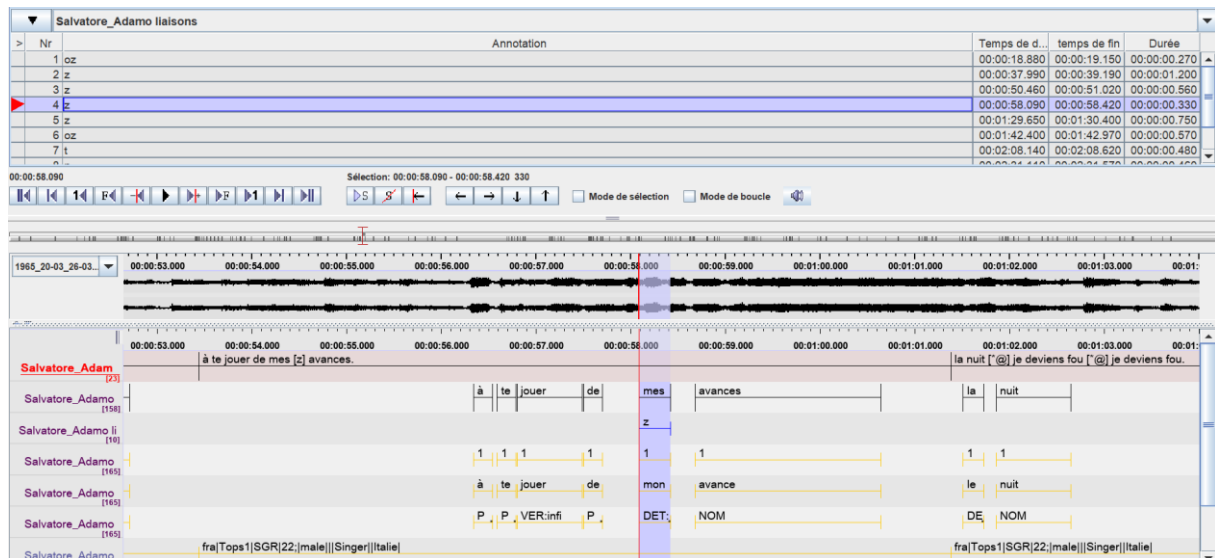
Salvatore_Adamo liaisons

| > | Nr | Annotation | Temps de d... | temps de fin | Durée |
|---|---|---|---|---|---|
| | 1 | oz | 00:00:18.880 | 00:00:19.150 | 00:00:00.270 |
| | 2 | z | 00:00:37.990 | 00:00:39.190 | 00:00:01.200 |
| | 3 | z | 00:00:50.460 | 00:00:51.020 | 00:00:00.560 |
| | 4 | z | 00:00:58.090 | 00:00:58.420 | 00:00:00.330 |
| | 5 | z | 00:01:29.650 | 00:01:30.400 | 00:00:00.750 |
| | 6 | oz | 00:01:42.400 | 00:01:42.970 | 00:00:00.570 |
| | 7 | t | 00:02:08.140 | 00:02:08.620 | 00:00:00.480 |

00:00:58.090

Sélection: 00:00:58.090 - 00:00:58.420 330

Mode de sélection Mode de boucle

1965_20-03_26-03...

00:00:53.000 00:00:54.000 00:00:55.000 00:00:56.000 00:00:57.000 00:00:58.000 00:00:59.000 00:01:00.000 00:01:01.000 00:01:02.000 00:01:03.000 00:01:

00:00:53.000 00:00:54.000 00:00:55.000 00:00:56.000 00:00:57.000 00:00:58.000 00:00:59.000 00:01:00.000 00:01:01.000 00:01:02.000 00:01:03.000 00:01:

Salvatore_Adam [23]
à te jouer de mes [z] avances.
la nuit [ˆ@] je deviens fou [ˆ@] je deviens fou.

Salvatore_Adamo [158]
à te jouer de mes avances la nuit

Salvatore_Adamo li [10]
z

Salvatore_Adamo [165]
1 1 1 1 1 1 1 1

Salvatore_Adamo [165]
à te jouer de mon avance le nuit

Salvatore_Adamo [165]
P P VER:infi P DET: NOM DE NOM

Salvatore_Adamo
fra|Tops1|SGR|22;|male|||Singer||Italie|
fra|Tops1|SGR|22;|male|||Singer||Italie|